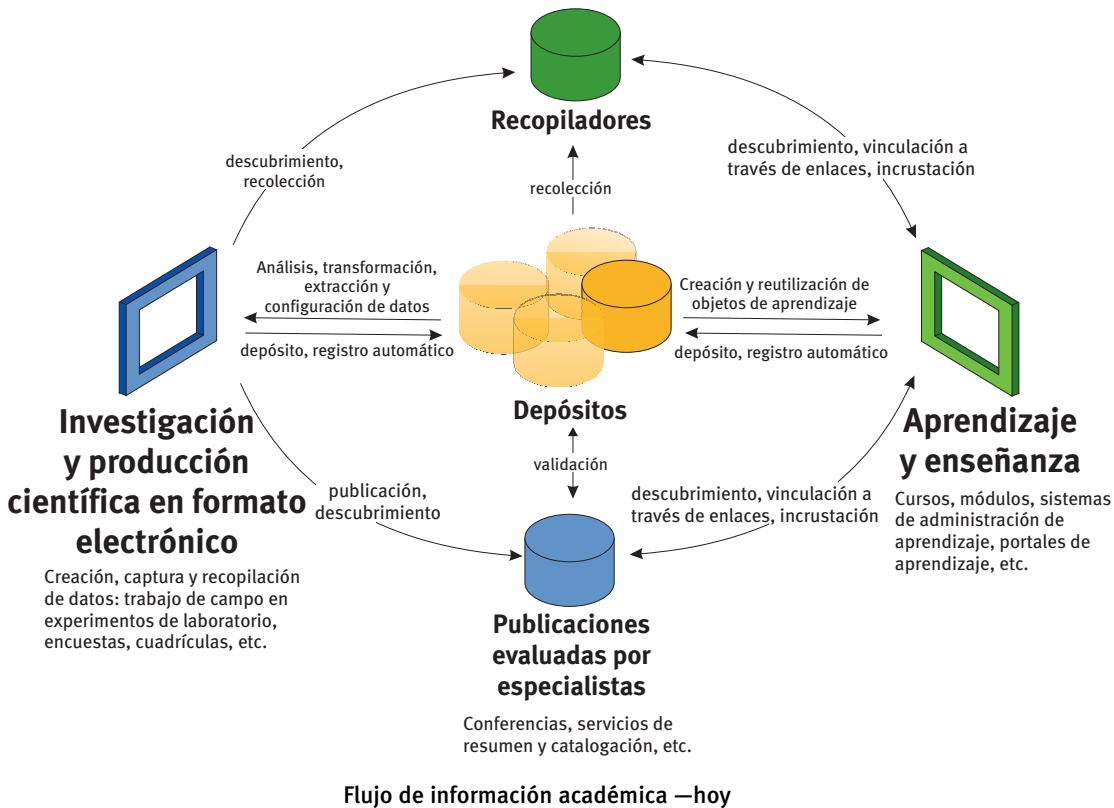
Recopiladores

descubrimiento, recolección

recolección

descubrimiento, vinculación a través de enlaces, incrustación

Análisis, transformación, extracción y configuración de datos

depósito, registro automático

Creación y reutilización de objetos de aprendizaje

depósito, registro automático

Depósitos

validación

Investigación y producción científica en formato electrónico

Creación, captura y recopilación de datos: trabajo de campo en experimentos de laboratorio, encuestas, cuadrículas, etc.

publicación, descubrimiento

descubrimiento, vinculación a través de enlaces, incrustación

Aprendizaje y enseñanza

Cursos, módulos, sistemas de administración de aprendizaje, portales de aprendizaje, etc.

Publicaciones evaluadas por especialistas

Conferencias, servicios de resumen y catalogación, etc.

Flujo de información académica —hoy